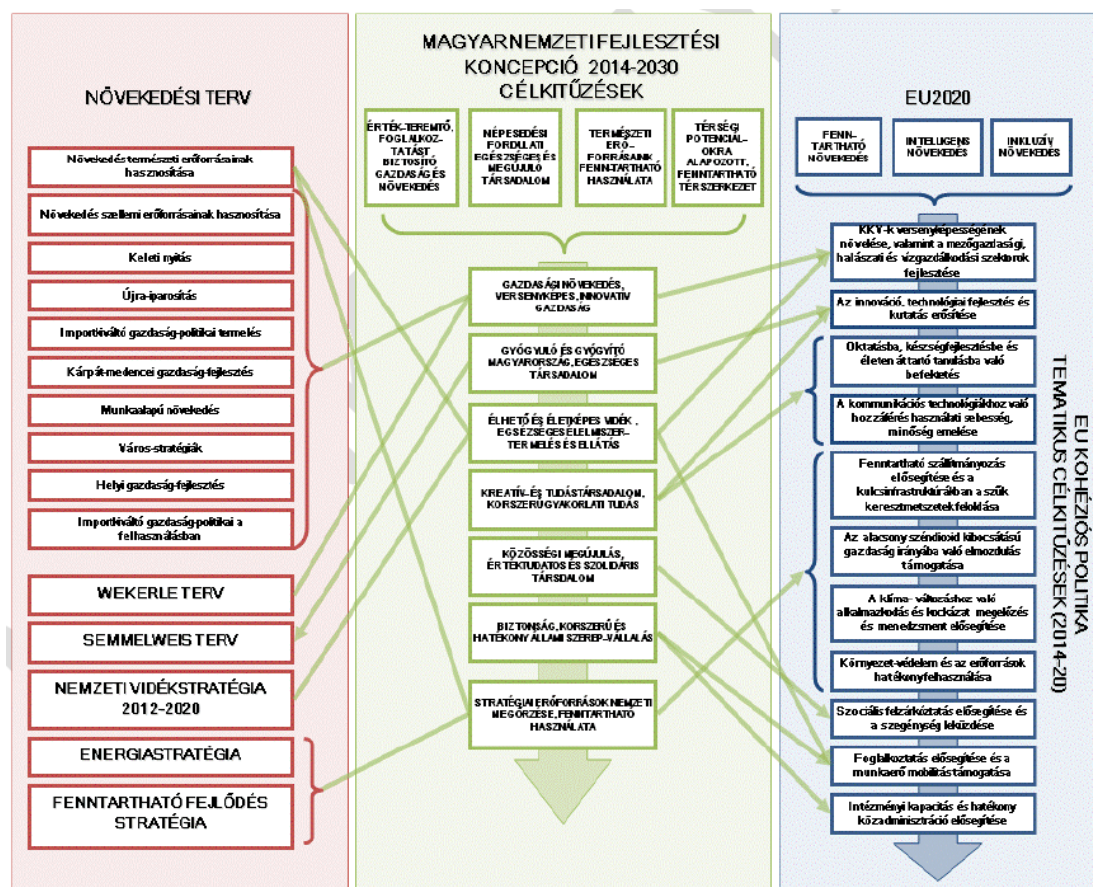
NÖVEKEDÉSI TERV

Növekedés természeti erőforrásainak hasznosítása

Növekedés szellemi erőforrásainak hasznosítása

Keleti nyitás

Újra-iparosítás

Importkiváltó gazdaság-politikai termelés

Kárpát-medencei gazdaság-fejlesztés

Munkaalapú növekedés

Város-stratégiák

Helyi gazdaság-fejlesztés

Importkiváltó gazdaság-politikai a felhasználásban

WEKERLE TERV

SEMMELWEIS TERV

NEMZETI VIDÉKSTRATÉGIA 2012-2020

ENERGIASTRATÉGIA

FENNTARTHATÓ FEJLŐDÉS STRATÉGIA

MAGYARNEMZETI FEJLESZTÉSI KONCEPCIÓ 2014-2030 CÉLKITŰZÉSEK

ÉRTÉK-TEREMTŐ, FOGLALKOZ-TATÁST BIZTOSÍTÓ GAZDASÁG ÉS NÖVEKEDÉS

NÉPESEDÉSI FORDULAT EGÉSZSÉGES ÉS MEGÚJULÓ TÁRSADALOM

TERMÉSZETI ERŐ-FORRÁSAINK FENNTARTHATÓ HASZNÁLATA

TÉRSÉGI POTENCIÁL-OKRA ALAPOZOTT, FENNTARTHATÓ TÉRSZERKEZET

GAZDASÁGI NÖVEKEDÉS, VERSENYKÉPES, INNOVATÍV GAZDASÁG

GYÓGYULÓ ÉS GYÓGYÍTÓ MAGYARORSZÁG, EGÉSZSÉGES TÁRSADALOM

ÉLHETŐ ÉS ÉLETKÉPES VIDÉK, EGÉSZSÉGES ÉLELMISZER-TERMELÉS ÉS ELLÁTÁS

KREATÍV- ÉS TUDÁSTÁRSADALOM, KORSZERŰ GYAKORLATI TUDÁS

KÖZÖSSÉGI MEGÚJULÁS, ÉRTÉKTUDATOS ÉS SZOLIDÁRIS TÁRSADALOM

BIZTONSÁG, KORSZERŰ ÉS HATÉKONY ÁLLAMI SZEREP-VÁLLALÁS

STRATÉGIAI ERŐFORRÁSOK NEMZETI MEGŐRZÉSE, FENNTARTHATÓ HASZNÁLATA

EU2020

FENN-TARTHATÓ NÖVEKEDÉS

INTELIGENS NÖVEKEDÉS

INKLUZÍV NÖVEKEDÉS

KKV-k versenyképességének növelése, valamint a mezőgazdasági, halászati és vízgazdálkodási szektorok fejlesztése

Az innováció, technológiai fejlesztés és kutatás erősítése

Oktatásba, készségfejlesztésbe és életen áttartó tanulásba való befektetés

A kommunikációs technológiákhoz való hozzáférés használati selesség, minőség emelése

Fenntartható szállítmányozás elősegítése és a kulcsinfrastruktúrában a szűk keresztmetszetek feloldása

Az alacsony széndioxid kibocsátású gazdaság irányába való elmozdulás támogatása

A klíma- változáshoz való alkalmazkodás és kockázat megelőzés és menedzsment elősegítése

Környezet-védelem és az erőforrások hatékony felhasználása

Szociális felzárkóztatás elősegítése és a szegénység leküzdése

Foglalkoztatás elősegítése és a munkaerő mobilitás támogatása

Intézményi kapacitás és hatékony közadminisztráció elősegítése

EU KOHÉZIÓS POLITIKA TEMATIKUS CÉLKITŰZÉSEK (2014-20)